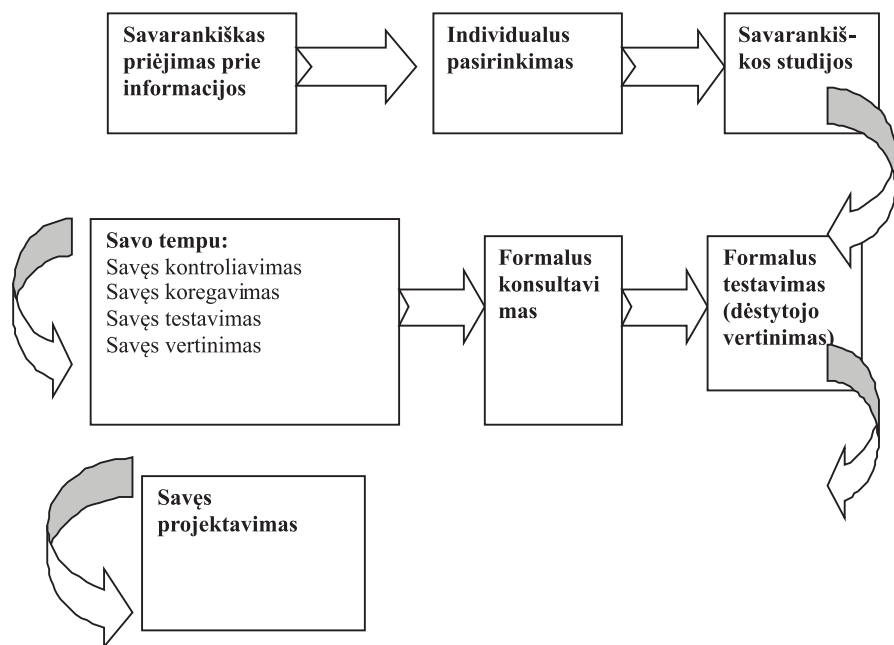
Savarankiškas priėjimas prie informacijos

Individualus pasirinkimas

Savarankiškos studijos

Savo tempu:
Savęs kontroliavimas
Savęs koregavimas
Savęs testavimas
Savęs vertinimas

Formalus konsultavimas

Formalus testavimas (dėstytojo vertinimas)

Savęs projektavimas